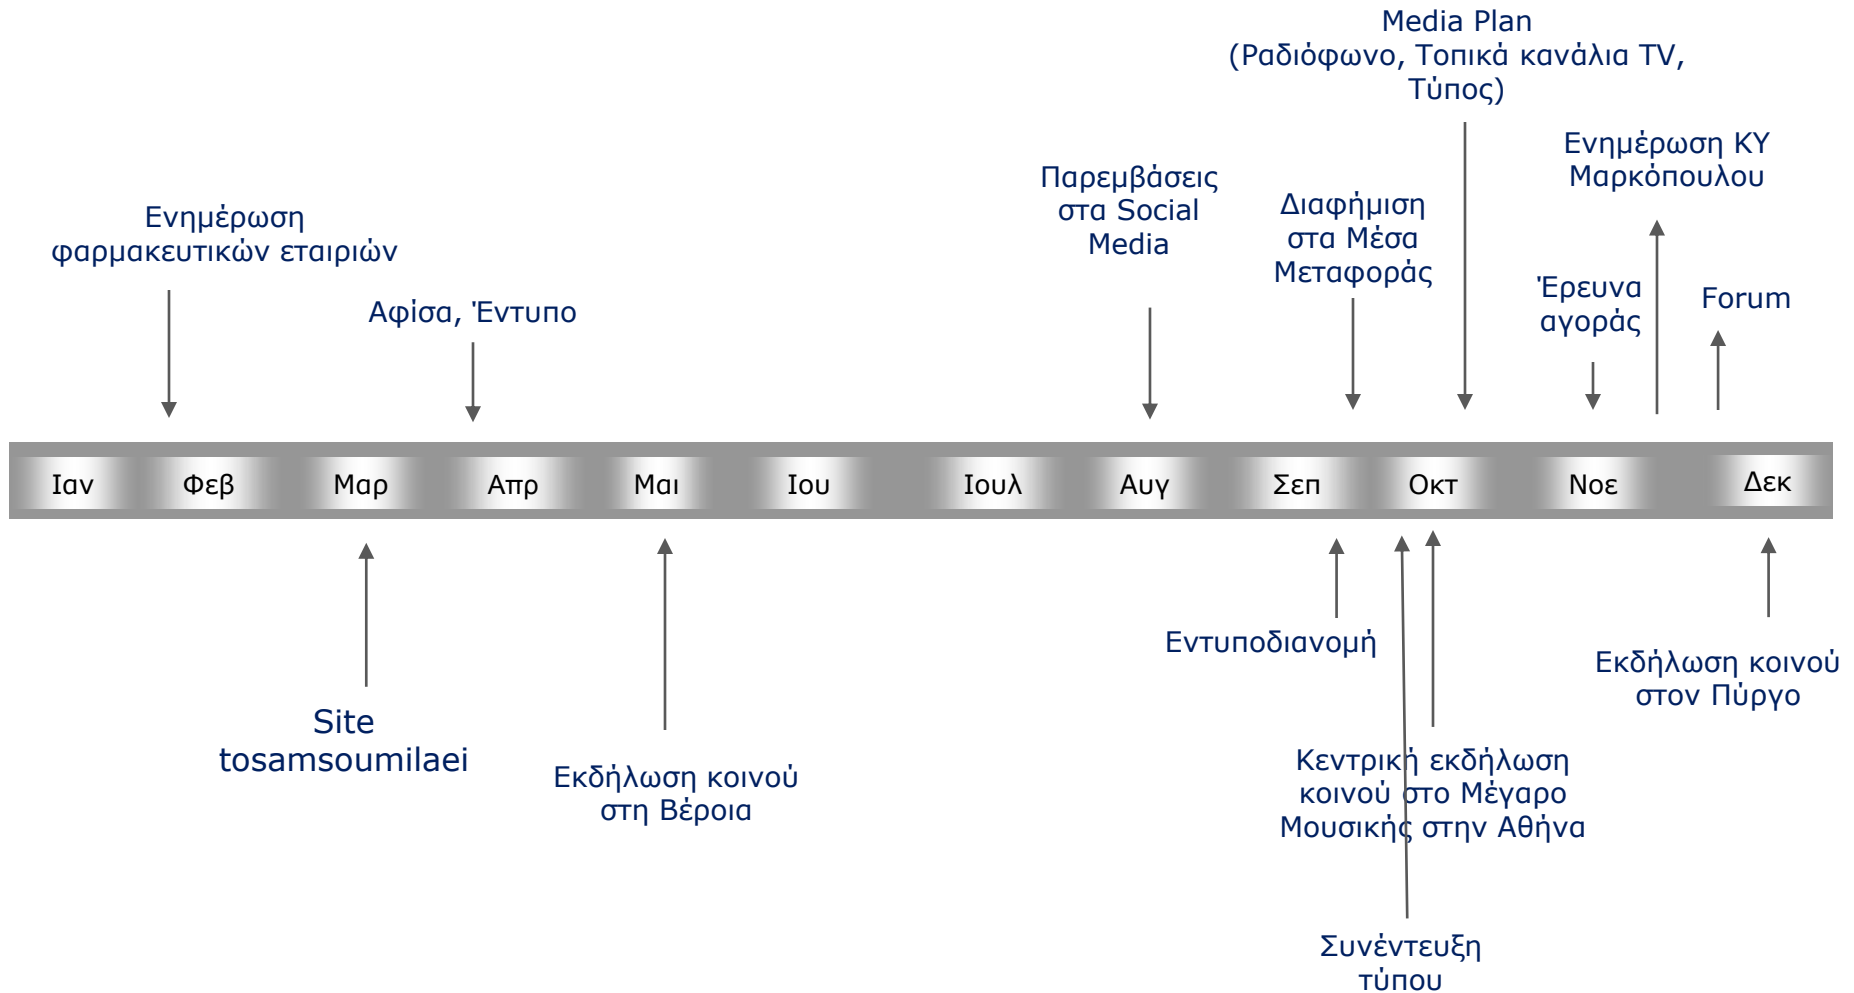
Media Plan
(Ραδιόφωνο, Τοπικά κανάλια TV, Τύπος)

Ενημέρωση ΚΥ Μαρκόπουλου

Παρεμβάσεις στα Social Media

Διαφήμιση στα Μέσα Μεταφοράς

Ενημέρωση φαρμακευτικών εταιριών

Έρευνα αγοράς

Forum

Αφίσα, Έντυπο

Ιαν
Φεβ
Μαρ
Απρ
Μαι
Ιου
Ιουλ
Αυγ
Σεπ
Οκτ
Νοε
Δεκ

Εντυποδιανομή

Εκδήλωση κοινού στον Πύργο

Site tosamsoumilaei

Εκδήλωση κοινού στη Βέροια

Κεντρική εκδήλωση κοινού στο Μέγαρο Μουσικής στην Αθήνα

Συνέντευξη τύπου